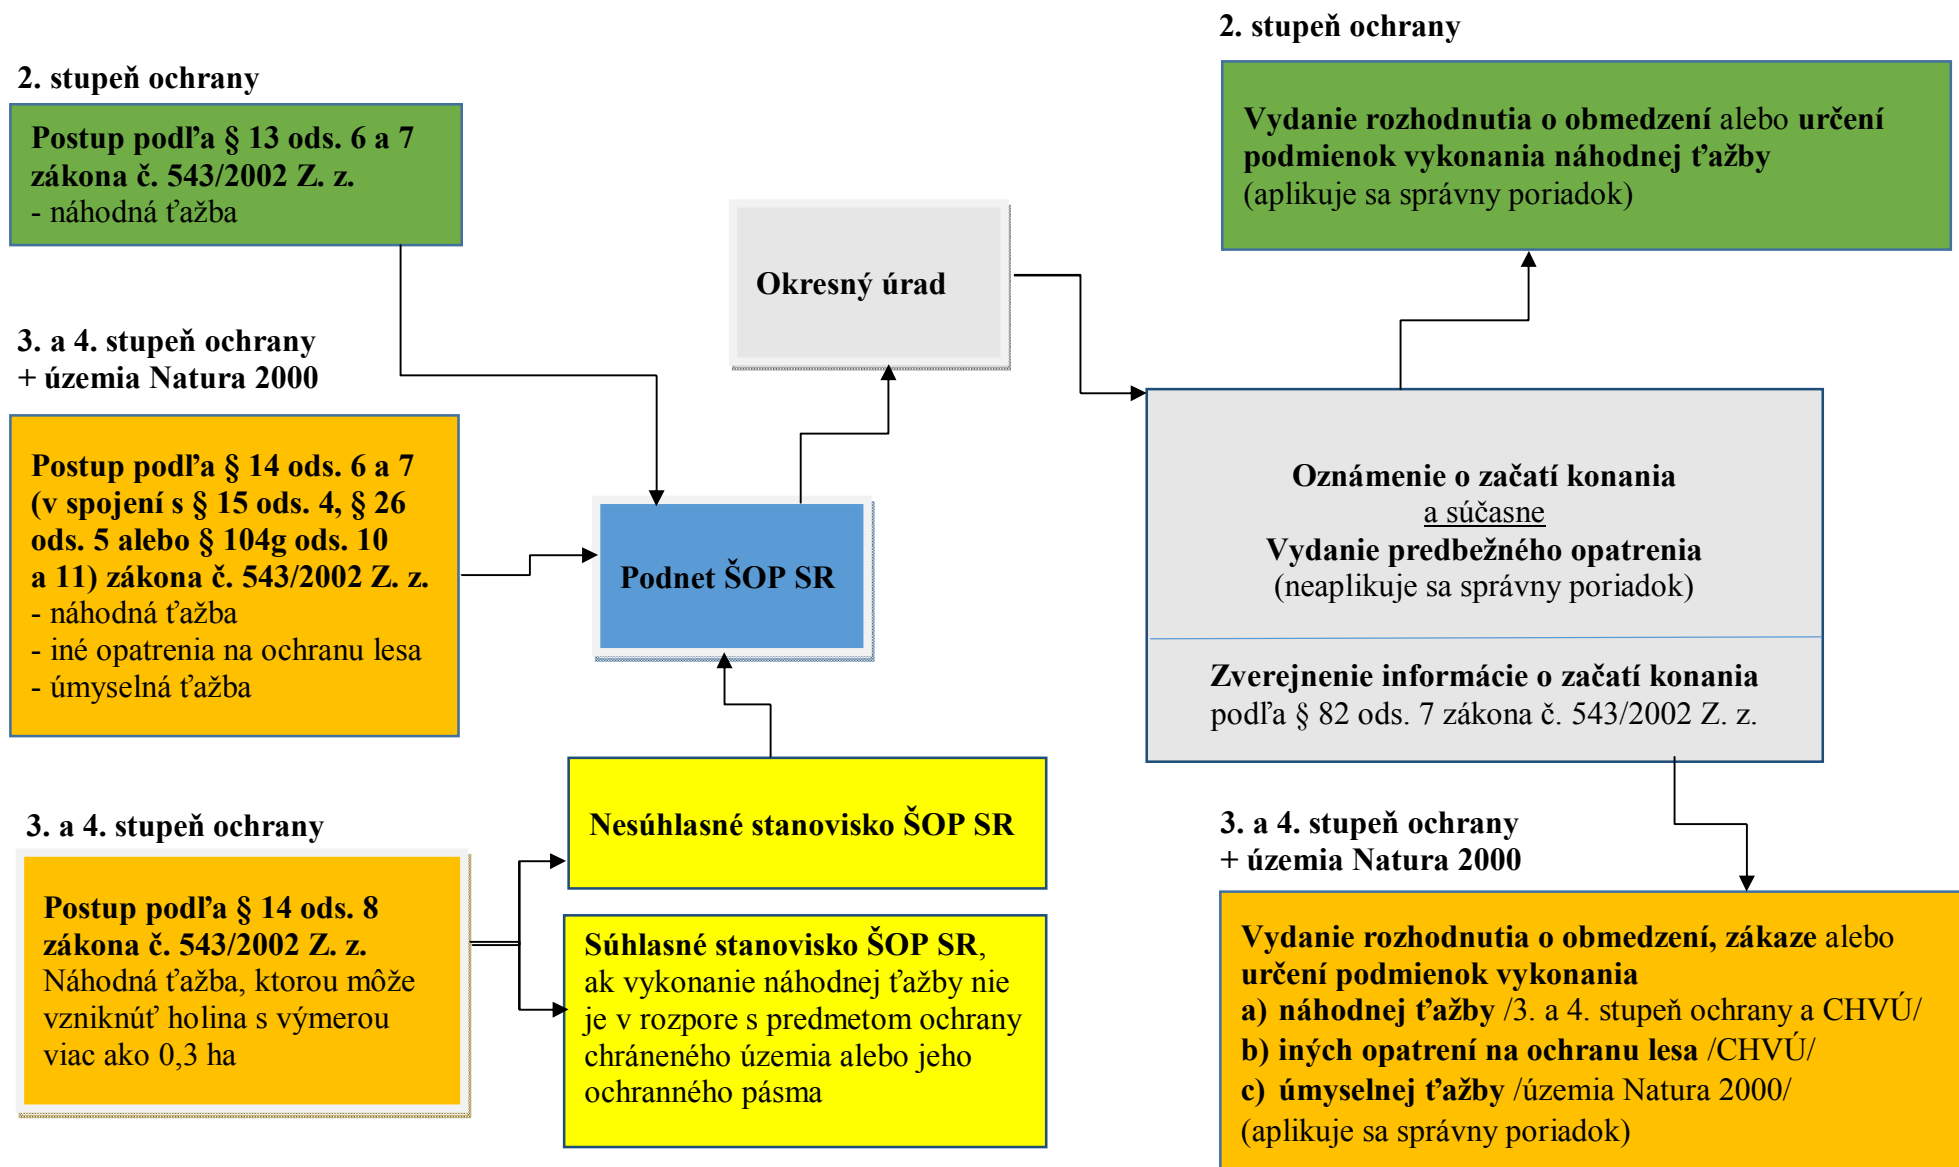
2. stupeň ochrany

Postup podľa § 13 ods. 6 a 7 zákona č. 543/2002 Z. z.
- náhodná ťažba

3. a 4. stupeň ochrany
+ územia Natura 2000

Postup podľa § 14 ods. 6 a 7 (v spojení s § 15 ods. 4, § 26 ods. 5 alebo § 104g ods. 10 a 11) zákona č. 543/2002 Z. z.
- náhodná ťažba
- iné opatrenia na ochranu lesa
- úmyselná ťažba

3. a 4. stupeň ochrany

Postup podľa § 14 ods. 8 zákona č. 543/2002 Z. z.
Náhodná ťažba, ktorou môže vzniknúť holina s výmerou viac ako 0,3 ha

Okresný úrad

Podnet ŠOP SR

Nesúhlasné stanovisko ŠOP SR

Súhlasné stanovisko ŠOP SR, ak vykonanie náhodnej ťažby nie je v rozpore s predmetom ochrany chráneného územia alebo jeho ochranného pásma

2. stupeň ochrany

Vydanie rozhodnutia o obmedzení alebo určení podmienok vykonania náhodnej ťažby
(aplikuje sa správny poriadok)

Oznámenie o začatí konania
a súčasne
Vydanie predbežného opatrenia
(neaplikuje sa správny poriadok)

Zverejnenie informácie o začatí konania podľa § 82 ods. 7 zákona č. 543/2002 Z. z.

3. a 4. stupeň ochrany
+ územia Natura 2000

Vydanie rozhodnutia o obmedzení, zákaze alebo určení podmienok vykonania
a) náhodnej ťažby /3. a 4. stupeň ochrany a CHVÚ/
b) iných opatrení na ochranu lesa /CHVÚ/
c) úmyselnej ťažby /územia Natura 2000/
(aplikuje sa správny poriadok)